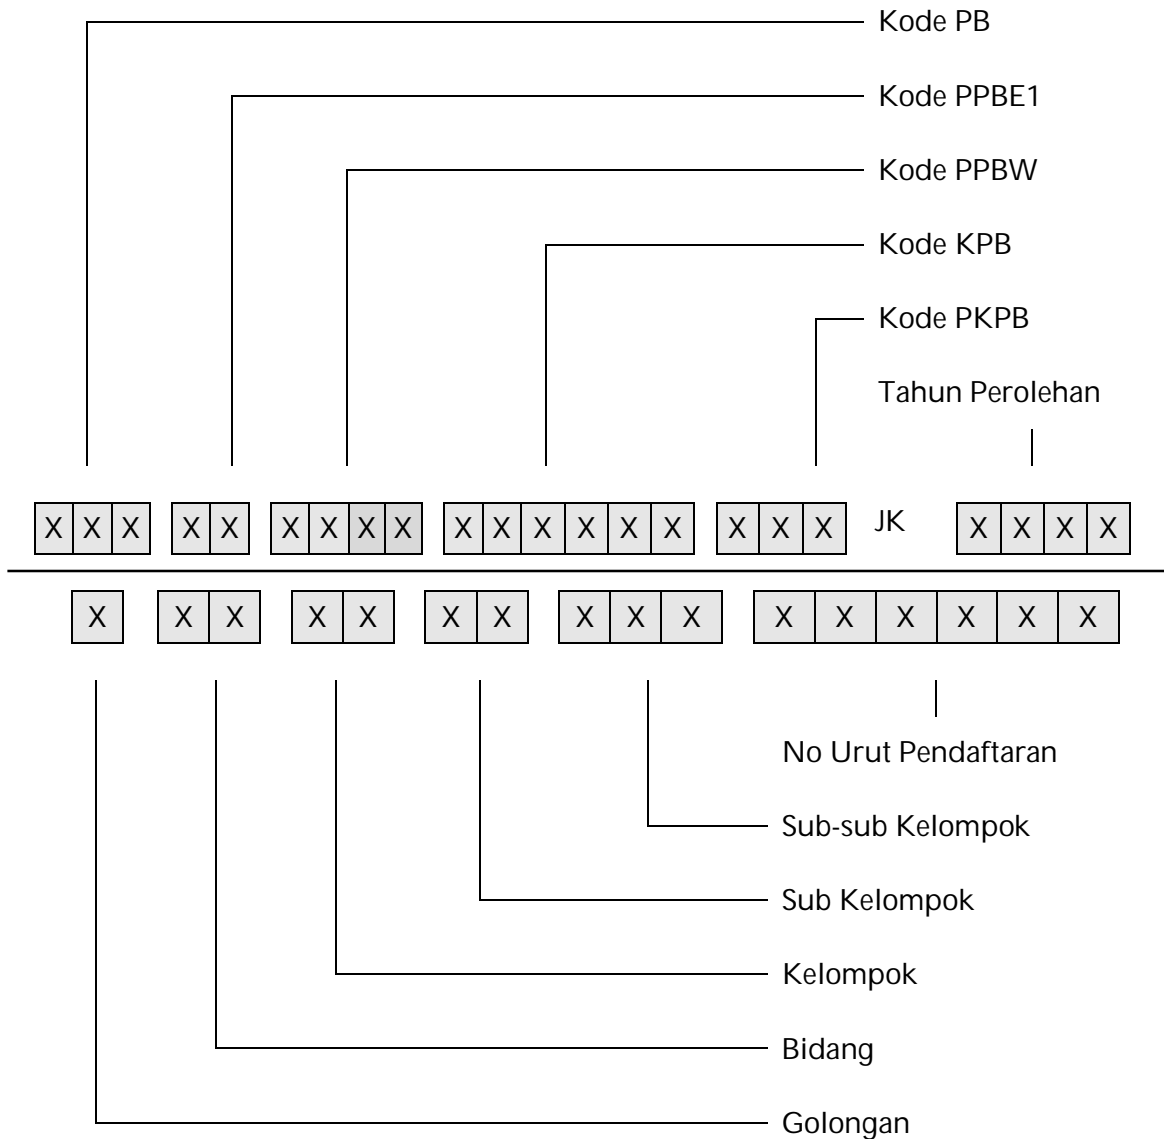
Kode PB

Kode PPBE1

Kode PPBW

Kode KPB

Kode PKPB

Tahun Perolehan

X X X X X X X X X X X X X X X X X X JK X X X X

X X X X X X X X X X X X X X X X X

No Urut Pendaftaran

Sub-sub Kelompok

Sub Kelompok

Kelompok

Bidang

Golongan